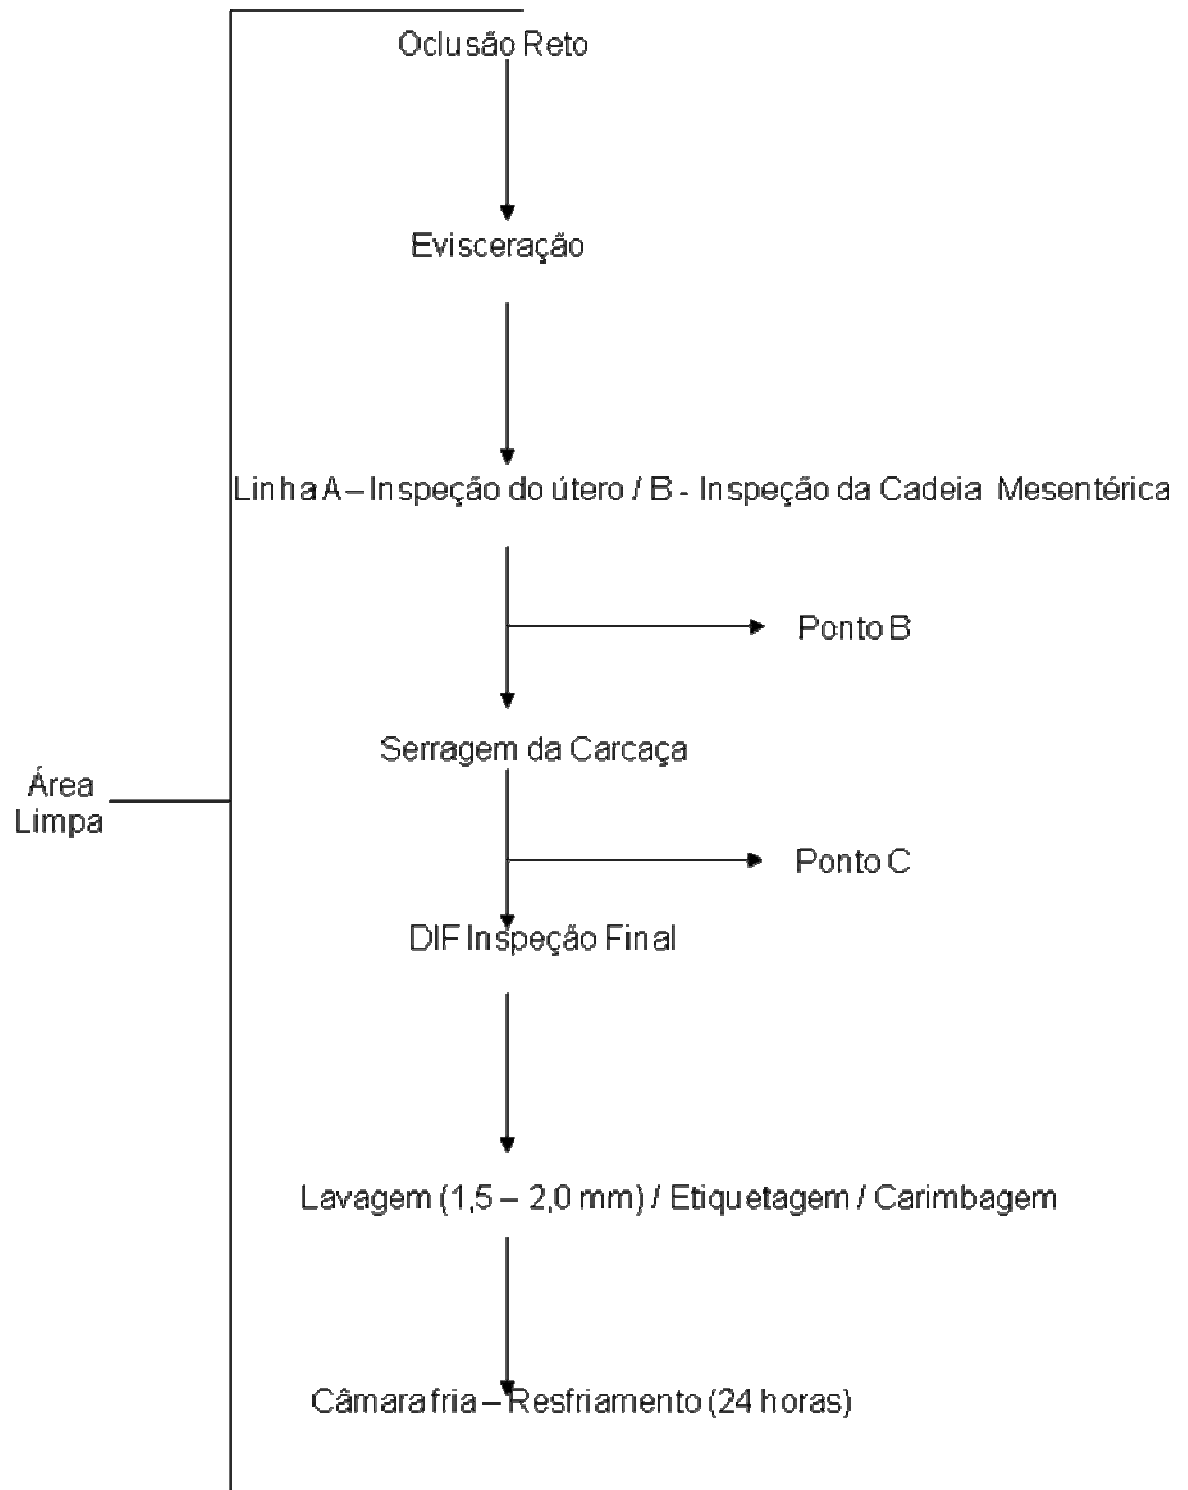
Oclusão Reto

Evisceração

Linha A – Inspeção do útero / B - Inspeção da Cadeia Mesentérica

Ponto B

Serragem da Carcaça

Ponto C

DIF Inspeção Final

Lavagem (1,5 – 2,0 mm) / Etiquetagem / Carimbagem

Câmara fria – Resfriamento (24 horas)

Área Limpa